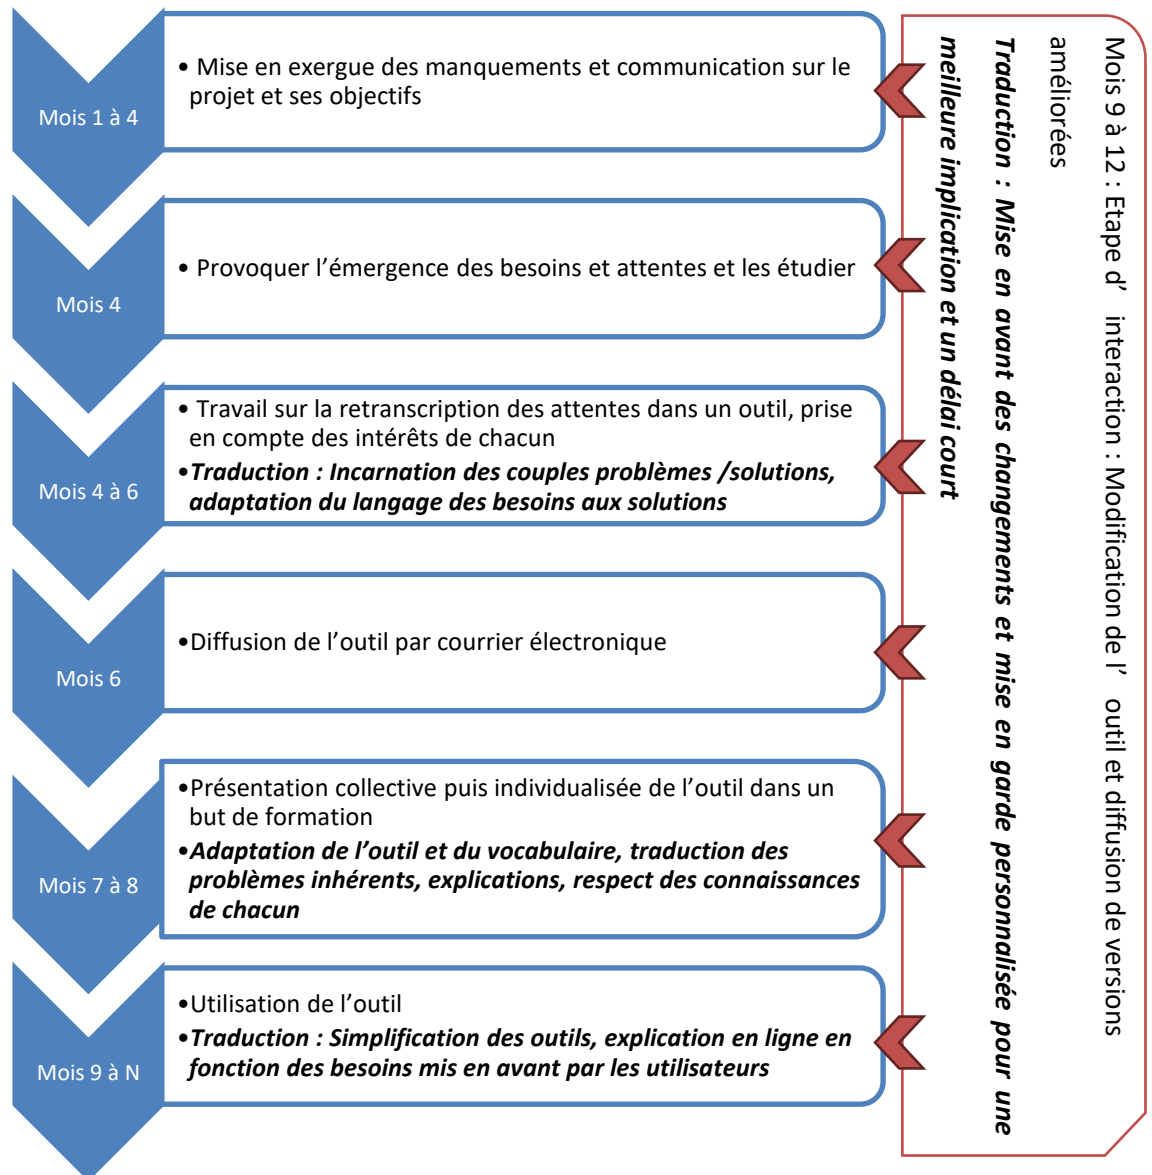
Mois 1 à 4

• Mise en exergue des manquements et communication sur le projet et ses objectifs

Mois 4

• Provoquer l'émergence des besoins et attentes et les étudier

Mois 4 à 6

• Travail sur la retranscription des attentes dans un outil, prise en compte des intérêts de chacun

•***Traduction : Incarnation des couples problèmes /solutions, adaptation du langage des besoins aux solutions***

Mois 6

•Diffusion de l'outil par courrier électronique

Mois 7 à 8

•Présentation collective puis individualisée de l'outil dans un but de formation

•***Adaptation de l'outil et du vocabulaire, traduction des problèmes inhérents, explications, respect des connaissances de chacun***

Mois 9 à N

•Utilisation de l'outil

•***Traduction : Simplification des outils, explication en ligne en fonction des besoins mis en avant par les utilisateurs***

Mois 9 à 12 : Etape d' interaction : Modification de l' outil et diffusion de versions améliorées

***Traduction : Mise en avant des changements et mise en garde personnalisée pour une meilleure implication et un délai court***